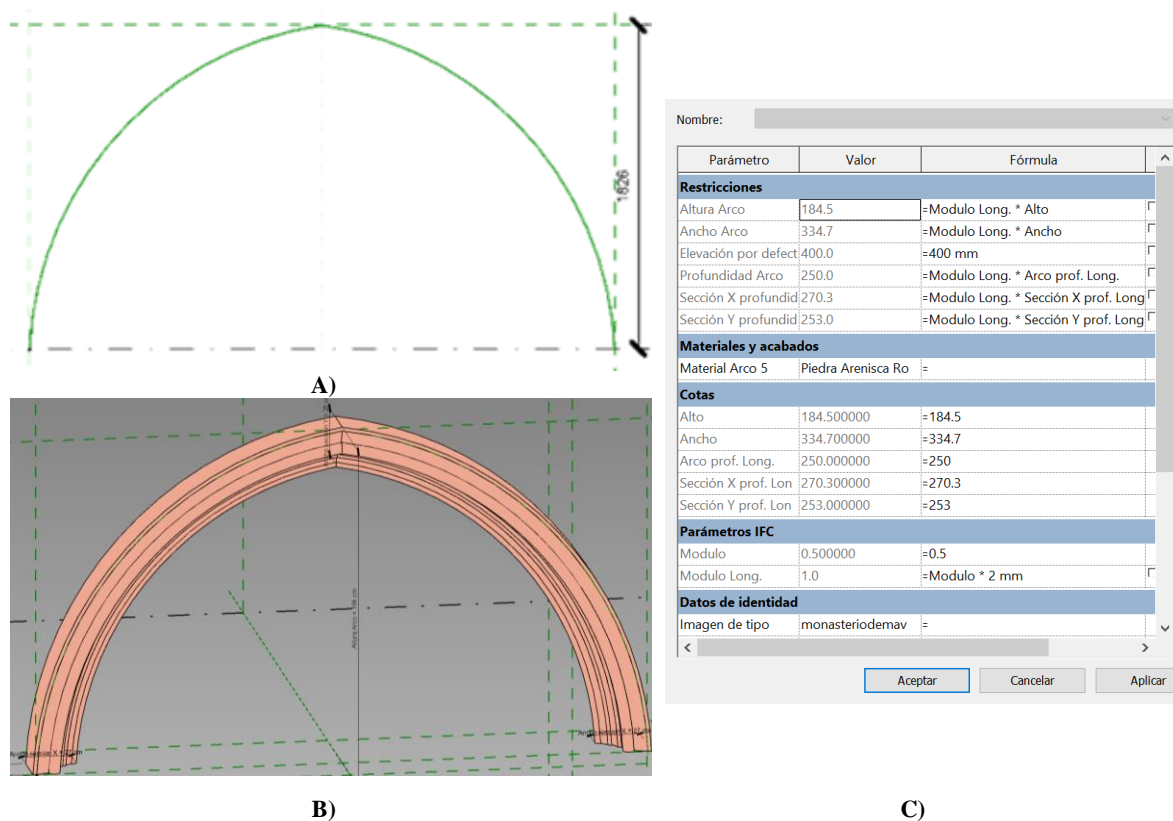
1626

A)

Altura Arco = 1.85 m

Nombre:

| Parámetro | Valor | Fórmula |
|---|---|---|
| **Restricciones** | | |
| Altura Arco | 184.5 | =Modulo Long. * Alto |
| Ancho Arco | 334.7 | =Modulo Long. * Ancho |
| Elevación por defect | 400.0 | =400 mm |
| Profundidad Arco | 250.0 | =Modulo Long. * Arco prof. Long. |
| Sección X profundid | 270.3 | =Modulo Long. * Sección X prof. Long |
| Sección Y profundid | 253.0 | =Modulo Long. * Sección Y prof. Long |
| **Materiales y acabados** | | |
| Material Arco 5 | Piedra Arenisca Ro | = |
| **Cotas** | | |
| Alto | 184.500000 | =184.5 |
| Ancho | 334.700000 | =334.7 |
| Arco prof. Long. | 250.000000 | =250 |
| Sección X prof. Lon | 270.300000 | =270.3 |
| Sección Y prof. Lon | 253.000000 | =253 |
| **Parámetros IFC** | | |
| Modulo | 0.500000 | =0.5 |
| Modulo Long. | 1.0 | =Modulo * 2 mm |
| **Datos de identidad** | | |
| Imagen de tipo | monasteriodemav | = |

Aceptar Cancelar Aplicar

B) C)